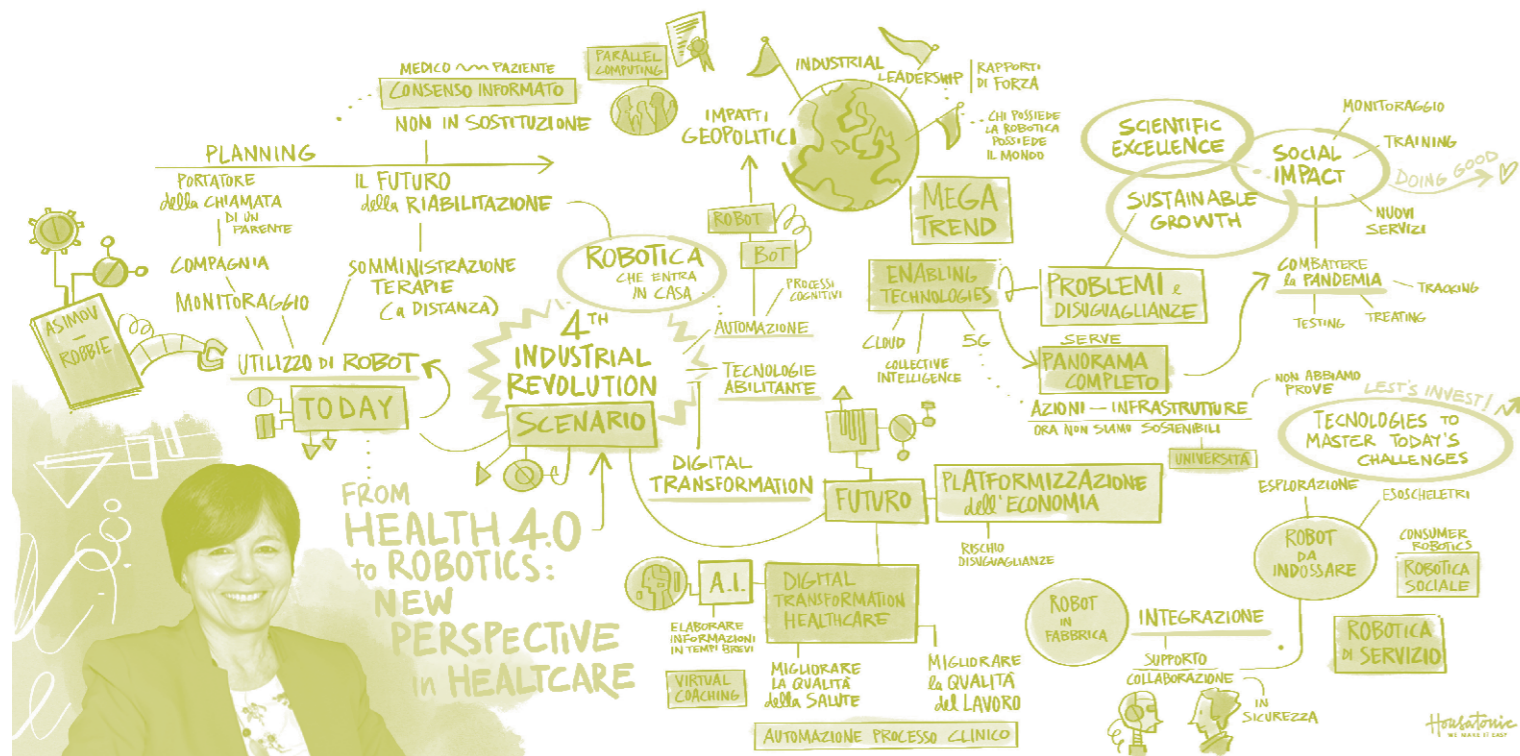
MEDICO ~ PAZIENTE
CONSENSO INFORMATO
NON IN SOSTITUZIONE

PLANNING

PORTATORE della CHIAMATA DI UN PARENTE

IL FUTURO della RIABILITAZIONE

COMPAGNIA

MONITORAGGIO

SOMMINISTRAZIONE TERAPIE (a DISTANZA)

ASIMOV — ROBBIE

UTILIZZO DI ROBOT

TODAY

PARALLEL COMPUTING

IMPATTI GEOPOLITICI

INDUSTRIAL LEADERSHIP

RAPPORTI DI FORZA

CHI POSSIEDE LA ROBOTICA POSSIEDE IL MONDO

ROBOT

BOT

ROBOTICA CHE ENTRA IN CASA

PROCESSI COGNITIVI

AUTOMAZIONE

4TH INDUSTRIAL REVOLUTION

SCENARIO

TECNOLOGIE ABILITANTE

DIGITAL TRANSFORMATION

MEGA TREND

ENABLING TECHNOLOGIES

CLOUD

COLLECTIVE INTELLIGENCE

5G

PROBLEMI e DISUGUAGLIANZE

SERVE

PANORAMA COMPLETO

AZIONI — INFRASTRUTTURE

ORA NON SIAMO SOSTENIBILI

UNIVERSITÀ

SCIENTIFIC EXCELLENCE

SOCIAL IMPACT

SUSTAINABLE GROWTH

MONITORAGGIO

TRAINING

DOING GOOD

NUOVI SERVIZI

COMBATTERE la PANDEMIA

TRACKING

TESTING

TREATING

NON ABBIAMO PROVE

LEST'S INVEST!

TECNOLOGIES TO MASTER TODAY'S CHALLENGES

FROM HEALTH 4.0 to ROBOTICS: NEW PERSPECTIVE in HEALTCARE

FUTURO

PLATFORMIZZAZIONE dell'ECONOMIA

RISCHIO DISUGUAGLIANZE

A.I.

DIGITAL TRANSFORMATION HEALTHCARE

ELABORARE INFORMAZIONI IN TEMPI BREVI

VIRTUAL COACHING

MIGLIORARE LA QUALITÀ della SALUTE

MIGLIORARE la QUALITÀ del LAVORO

AUTOMAZIONE PROCESSO CLINICO

ROBOT IN FABBRICA

INTEGRAZIONE

SUPPORTO

COLLABORAZIONE

IN SICUREZZA

ESPLORAZIONE

ESOSCHELETRI

ROBOT DA INDOSSARE

CONSUMER ROBOTICS

ROBOTICA SOCIALE

ROBOTICA DI SERVIZIO

Housatonic
WE MAKE IT EASY